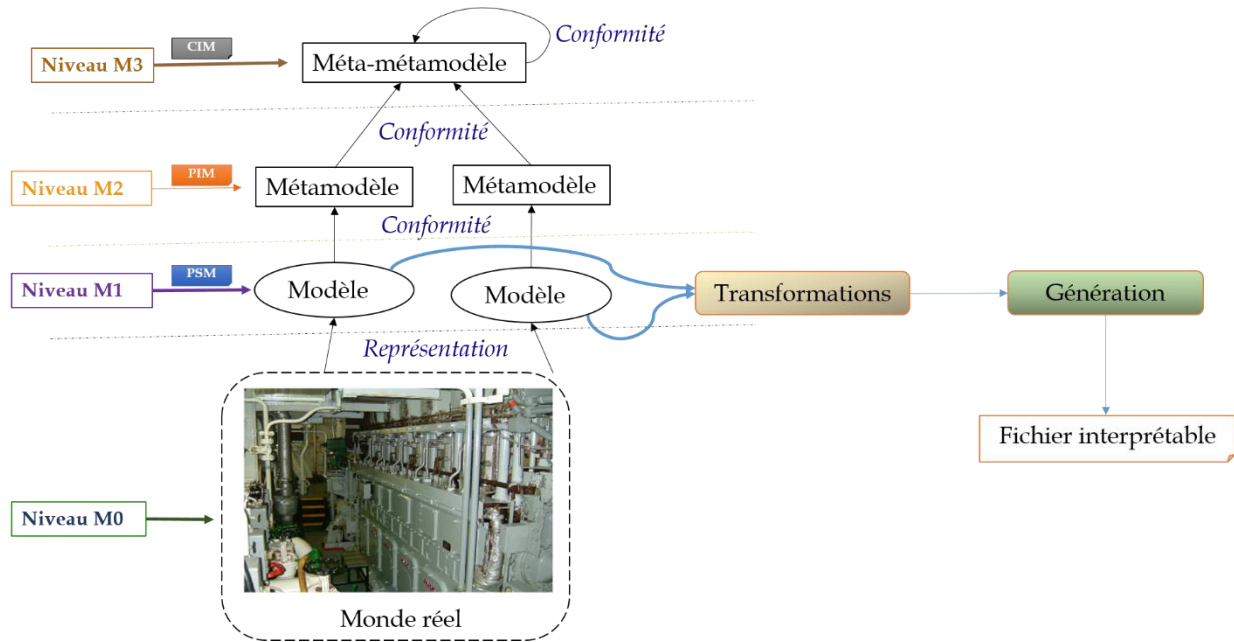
Conformité

Niveau M3

CIM

Méta-métamodèle

Conformité

Niveau M2

PIM

Métamodèle

Métamodèle

Conformité

Niveau M1

PSM

Modèle

Modèle

Transformations

Génération

Représentation

Fichier interprétable

Niveau M0

Monde réel